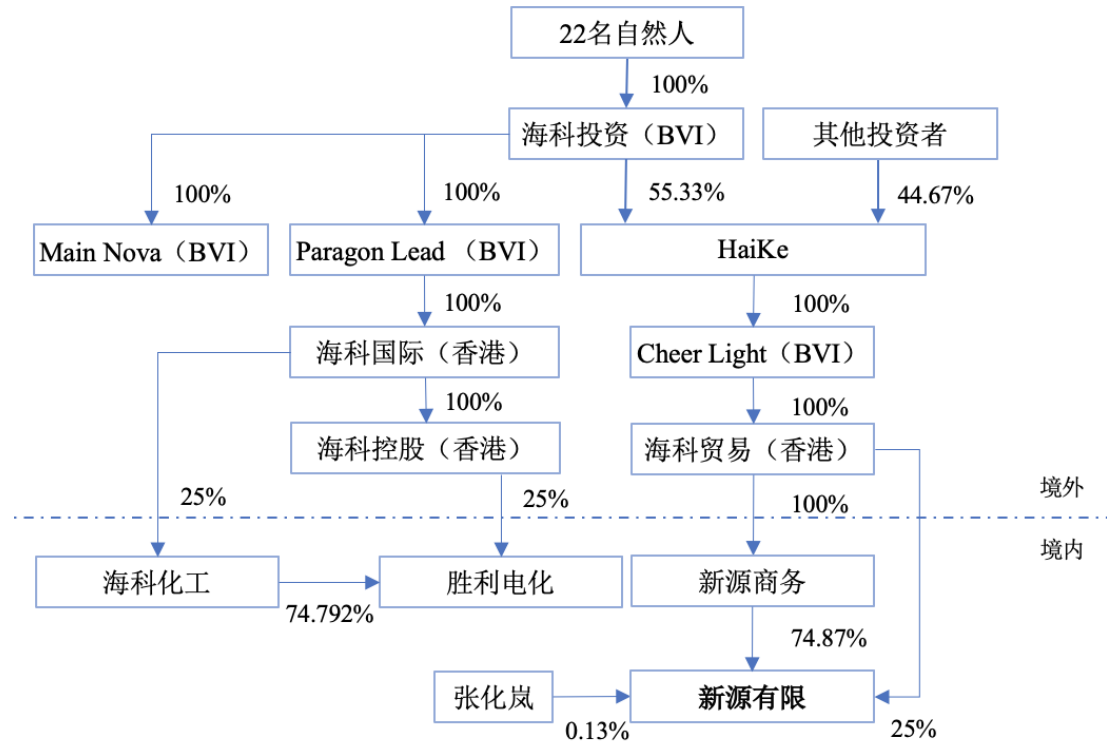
22名自然人

100%

海科投资（BVI）

其他投资者

100%

100%

55.33%

44.67%

Main Nova（BVI）

Paragon Lead （BVI）

HaiKe

100%

100%

海科国际（香港）

Cheer Light（BVI）

100%

100%

海科控股（香港）

海科贸易（香港）

25%

25%

100%

境外

境内

海科化工

胜利电化

新源商务

74.792%

74.87%

张化岚

新源有限

0.13%

25%